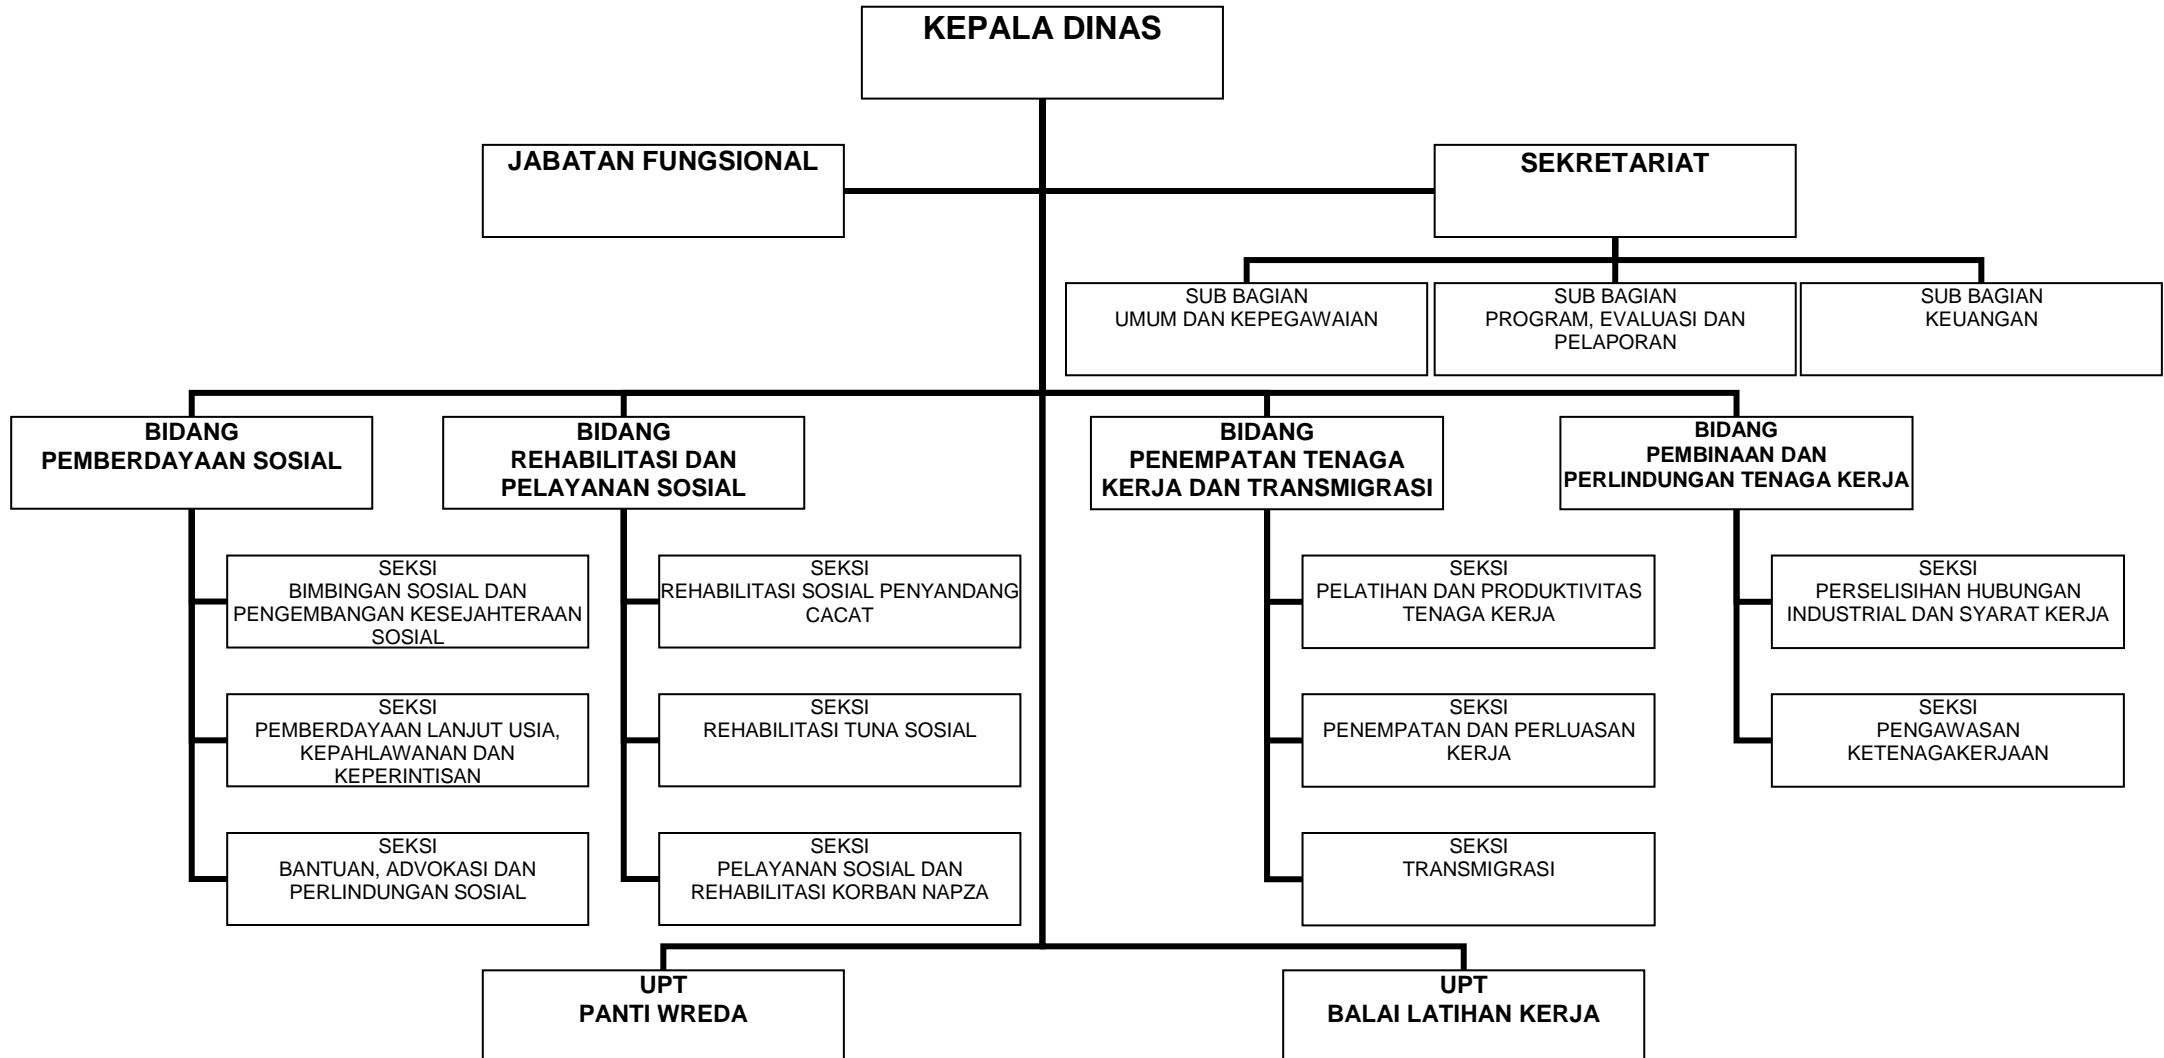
KEPALA DINAS

JABATAN FUNGSIONAL

SEKRETARIAT

SUB BAGIAN
UMUM DAN KEPEGAWAIAN

SUB BAGIAN
PROGRAM, EVALUASI DAN PELAPORAN

SUB BAGIAN
KEUANGAN

BIDANG
PEMBERDAYAAN SOSIAL

SEKSI
BIMBINGAN SOSIAL DAN PENGEMBANGAN KESEJAHTERAAN SOSIAL

SEKSI
PEMBERDAYAAN LANJUT USIA, KEPAHLAWANAN DAN KEPERINTISAN

SEKSI
BANTUAN, ADVOKASI DAN PERLINDUNGAN SOSIAL

BIDANG
REHABILITASI DAN PELAYANAN SOSIAL

SEKSI
REHABILITASI SOSIAL PENYANDANG CACAT

SEKSI
REHABILITASI TUNA SOSIAL

SEKSI
PELAYANAN SOSIAL DAN REHABILITASI KORBAN NAPZA

BIDANG
PENEMPATAN TENAGA KERJA DAN TRANSMIGRASI

SEKSI
PELATIHAN DAN PRODUKTIVITAS TENAGA KERJA

SEKSI
PENEMPATAN DAN PERLUASAN KERJA

SEKSI
TRANSMIGRASI

BIDANG
PEMBINAAN DAN PERLINDUNGAN TENAGA KERJA

SEKSI
PERSELISIHAN HUBUNGAN INDUSTRIAL DAN SYARAT KERJA

SEKSI
PENGAWASAN KETENAGAKERJAAN

UPT
PANTI WREDA

UPT
BALAI LATIHAN KERJA